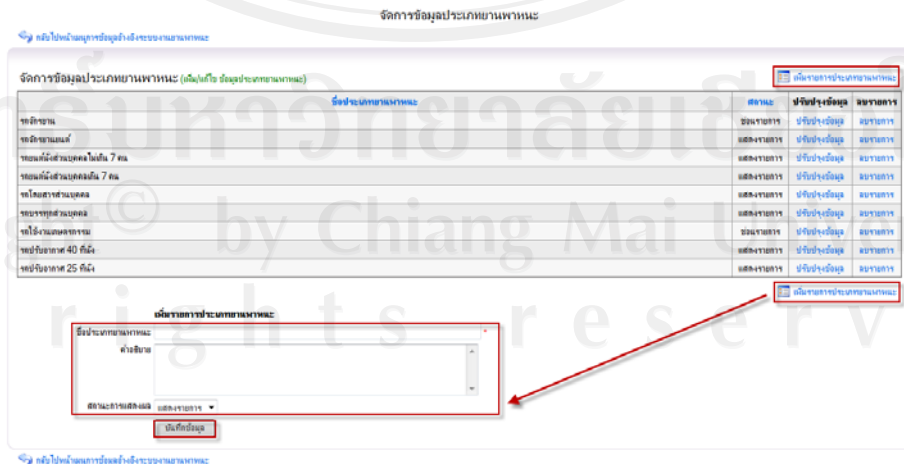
จัดการข้อมูลประเภทยานพาหนะ

กลับไปหน้าเมนูการข้อมูลอ้างอิงระบบงานยานพาหนะ

จัดการข้อมูลประเภทยานพาหนะ (เพิ่ม/แก้ไข ข้อมูลประเภทยานพาหนะ)

เพิ่มรายการประเภทยานพาหนะ

| ชื่อประเภทยานพาหนะ | สถานะ | ปรับปรุงข้อมูล | ลบรายการ |
|---|---|---|---|
| รถจักรยาน | ซ่อนรายการ | ปรับปรุงข้อมูล | ลบรายการ |
| รถจักรยานยนต์ | แสดงรายการ | ปรับปรุงข้อมูล | ลบรายการ |
| รถยนต์นั่งส่วนบุคคลไม่เกิน 7 คน | แสดงรายการ | ปรับปรุงข้อมูล | ลบรายการ |
| รถยนต์นั่งส่วนบุคคลเกิน 7 คน | แสดงรายการ | ปรับปรุงข้อมูล | ลบรายการ |
| รถโดยสารส่วนบุคคล | แสดงรายการ | ปรับปรุงข้อมูล | ลบรายการ |
| รถบรรทุกส่วนบุคคล | แสดงรายการ | ปรับปรุงข้อมูล | ลบรายการ |
| รถใช้งานเกษตรกรรม | ซ่อนรายการ | ปรับปรุงข้อมูล | ลบรายการ |
| รถปรับอากาศ 40 ที่นั่ง | แสดงรายการ | ปรับปรุงข้อมูล | ลบรายการ |
| รถปรับอากาศ 25 ที่นั่ง | แสดงรายการ | ปรับปรุงข้อมูล | ลบรายการ |

เพิ่มรายการประเภทยานพาหนะ

เพิ่มรายการประเภทยานพาหนะ

ชื่อประเภทยานพาหนะ *

คำอธิบาย

สถานะการแสดงผล แสดงรายการ

บันทึกข้อมูล

กลับไปหน้าเมนูการข้อมูลอ้างอิงระบบงานยานพาหนะ

มหาวิทยาลัยเชียงใหม่ © by Chiang Mai University rights reserved